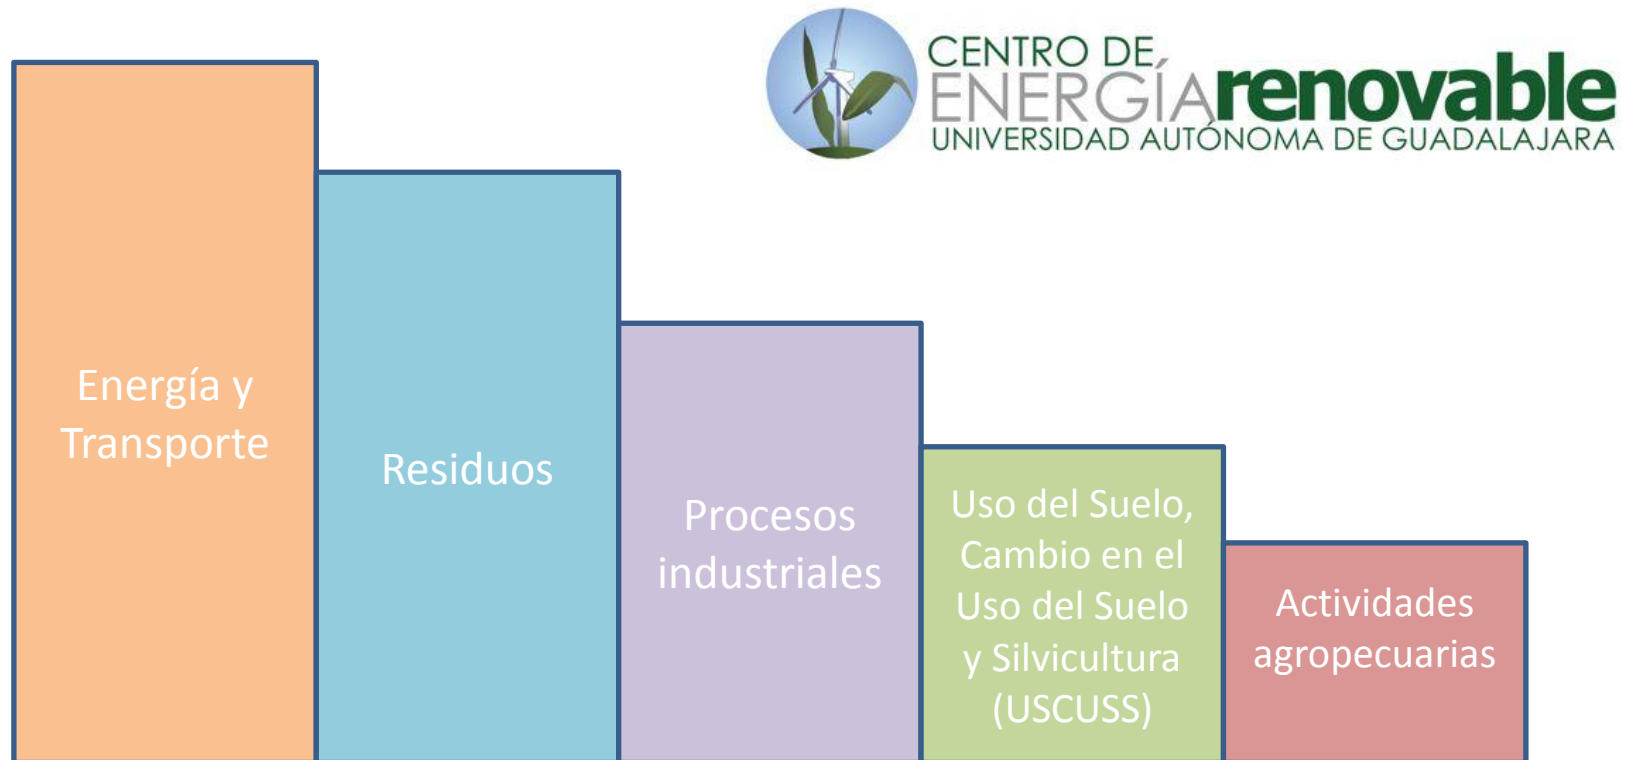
CENTRO DE ENERGÍA renovable
UNIVERSIDAD AUTÓNOMA DE GUADALAJARA

Energía y Transporte

Residuos

Procesos industriales

Uso del Suelo, Cambio en el Uso del Suelo y Silvicultura (USCUSS)

Actividades agropecuarias